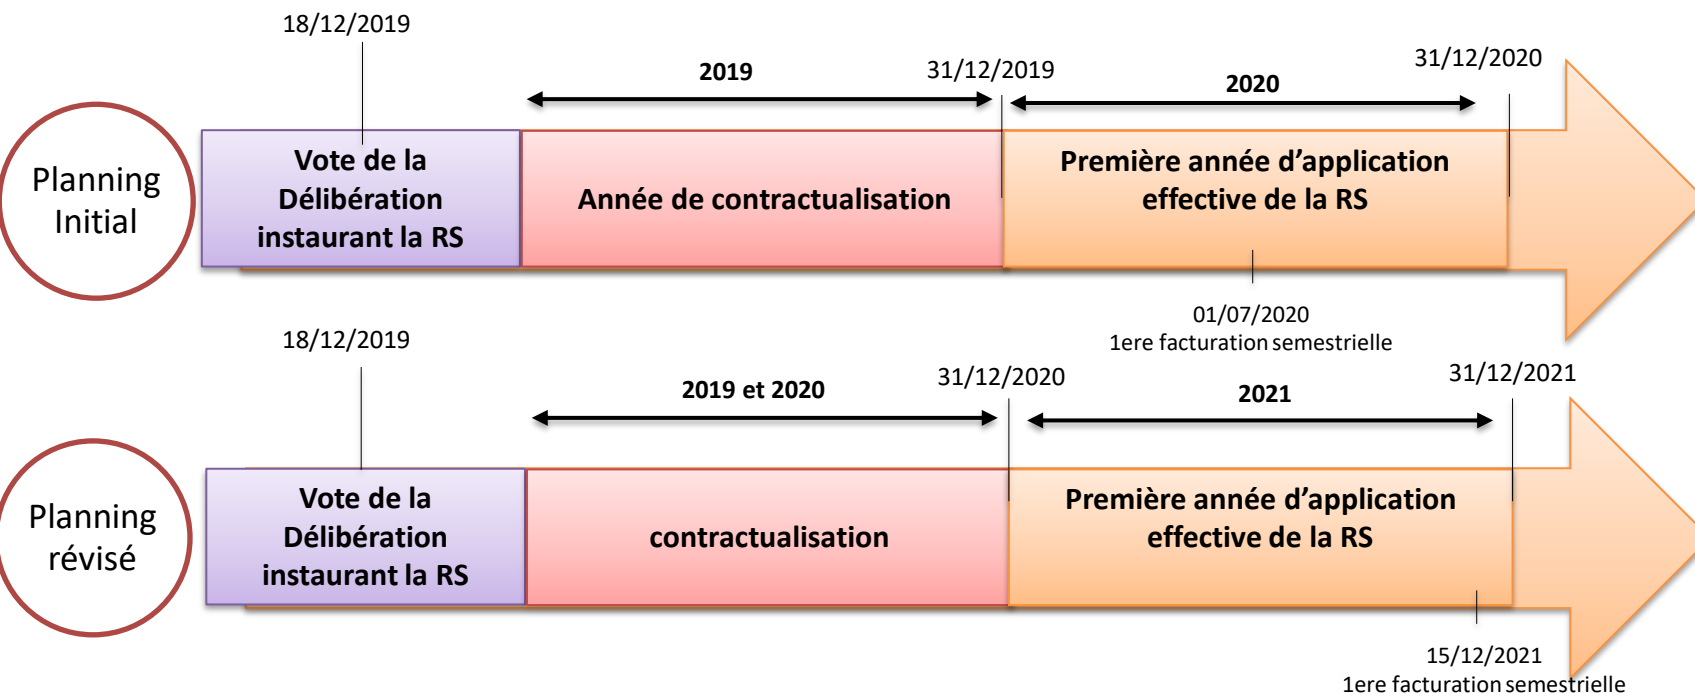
18/12/2019

2019

31/12/2019

2020

31/12/2020

Planning Initial

Vote de la Délibération instaurant la RS

Année de contractualisation

Première année d’application effective de la RS

01/07/2020
1ere facturation semestrielle

18/12/2019

2019 et 2020

31/12/2020

2021

31/12/2021

Planning révisé

Vote de la Délibération instaurant la RS

contractualisation

Première année d’application effective de la RS

15/12/2021
1ere facturation semestrielle